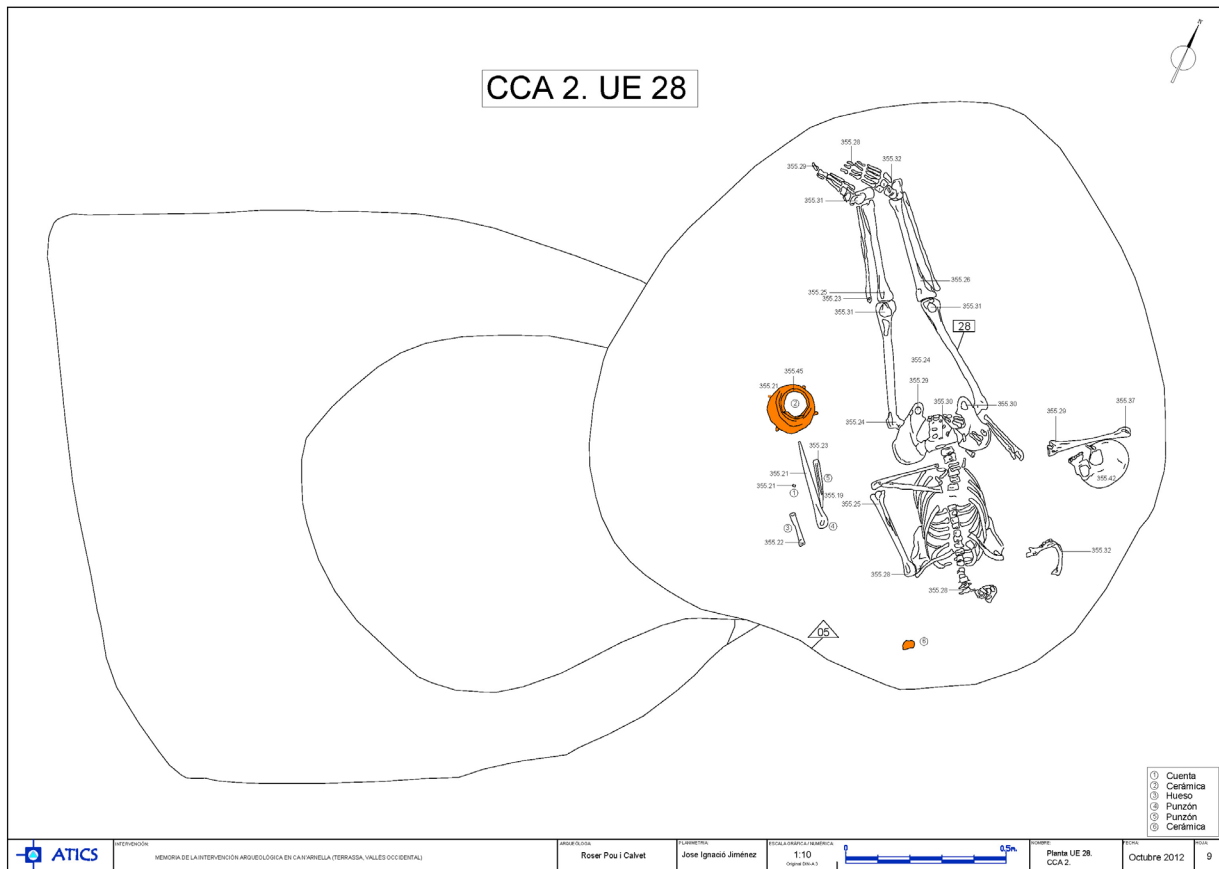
CCA 2. UE 28

N

355.28
355.32
355.29
355.31
355.26
355.25
355.23
355.31
355.31
28
355.24
355.45
355.21
②
355.29
355.30
355.30
355.24
355.29
355.37
355.23
355.21
⑤
355.21
①
355.19
355.25
355.42
③
④
355.22
355.32
355.28
355.28
05
⑥

① Cuenta
② Cerámica
③ Hueso
④ Punzón
⑤ Punzón
⑥ Cerámica

ATICS

INTERVENCIÓN
MEMORIA DE LA INTERVENCIÓN ARQUEOLÓGICA EN CAN'ARNELLA (TERRASSA, VALLÈS OCCIDENTAL)

ARQUEÒLOGA
Roser Pou i Calvet

PLANIMETRIA
Jose Ignació Jiménez

ESCALA GRÁFICA / NUMÉRICA
1:10
Original DIN-A3

0
0.5m.

NOMBRE
Planta UE 28. CCA 2.

FECHA
Octubre 2012

HOJA
9